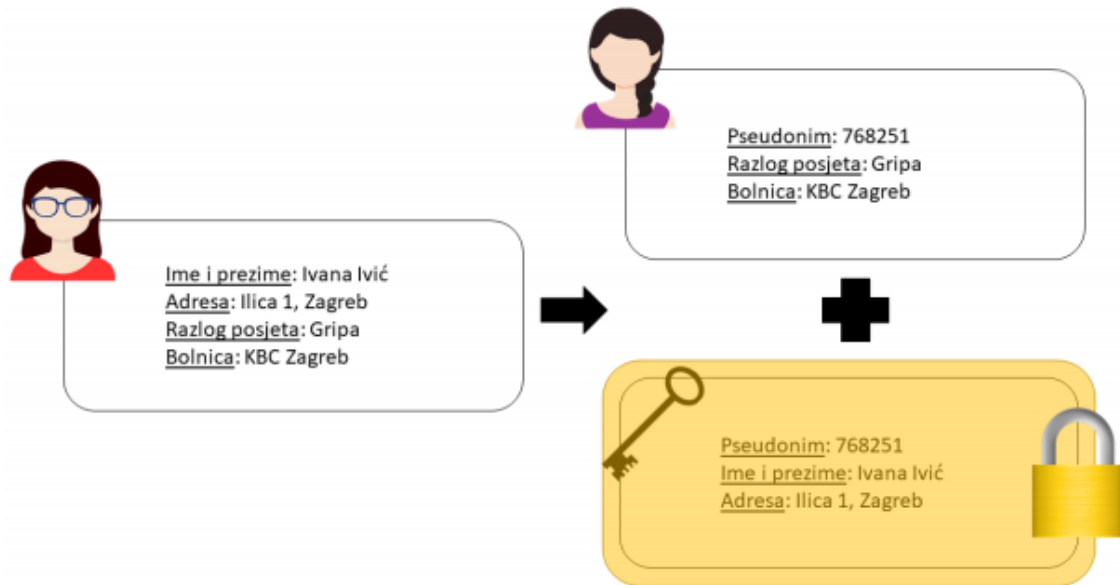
Ime i prezime: Ivana Ivić
Adresa: Ilica 1, Zagreb
Razlog posjeta: Gripa
Bolnica: KBC Zagreb

Pseudonim: 768251
Razlog posjeta: Gripa
Bolnica: KBC Zagreb

Pseudonim: 768251
Ime i prezime: Ivana Ivić
Adresa: Ilica 1, Zagreb